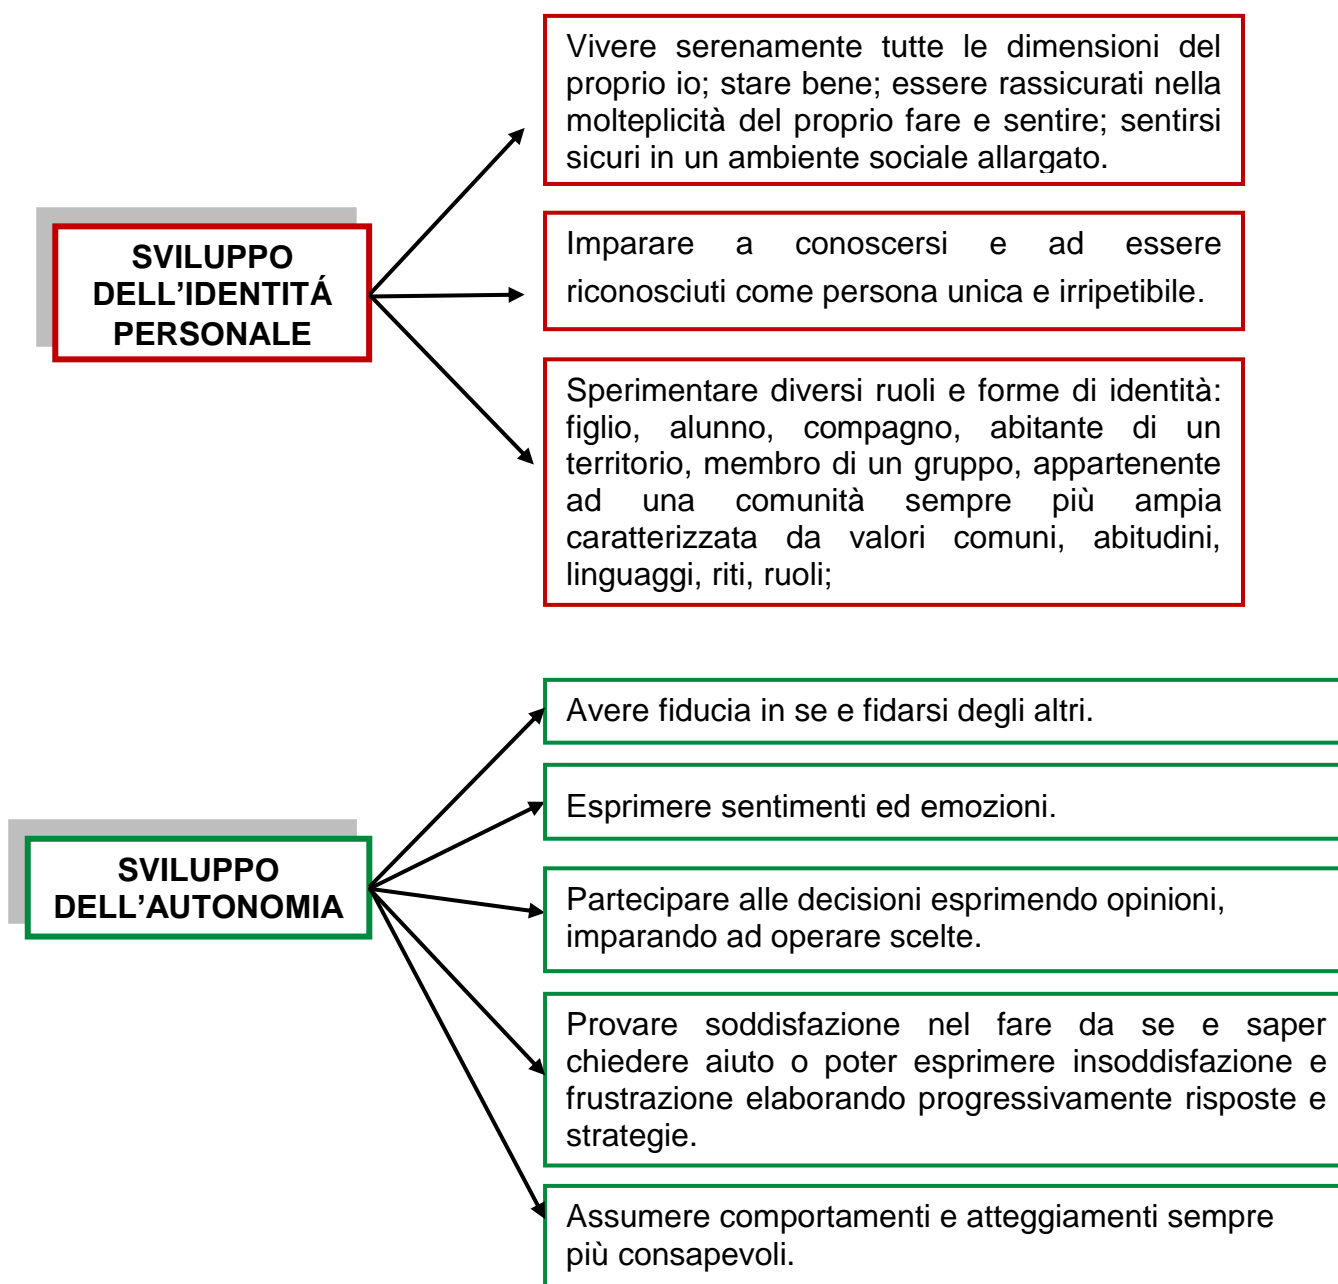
SVILUPPO DELL'IDENTITÁ PERSONALE

Vivere serenamente tutte le dimensioni del proprio io; stare bene; essere rassicurati nella molteplicità del proprio fare e sentire; sentirsi sicuri in un ambiente sociale allargato.

Imparare a conoscersi e ad essere riconosciuti come persona unica e irripetibile.

Sperimentare diversi ruoli e forme di identità: figlio, alunno, compagno, abitante di un territorio, membro di un gruppo, appartenente ad una comunità sempre più ampia caratterizzata da valori comuni, abitudini, linguaggi, riti, ruoli;

SVILUPPO DELL'AUTONOMIA

Avere fiducia in se e fidarsi degli altri.

Esprimere sentimenti ed emozioni.

Partecipare alle decisioni esprimendo opinioni, imparando ad operare scelte.

Provare soddisfazione nel fare da se e saper chiedere aiuto o poter esprimere insoddisfazione e frustrazione elaborando progressivamente risposte e strategie.

Assumere comportamenti e atteggiamenti sempre più consapevoli.